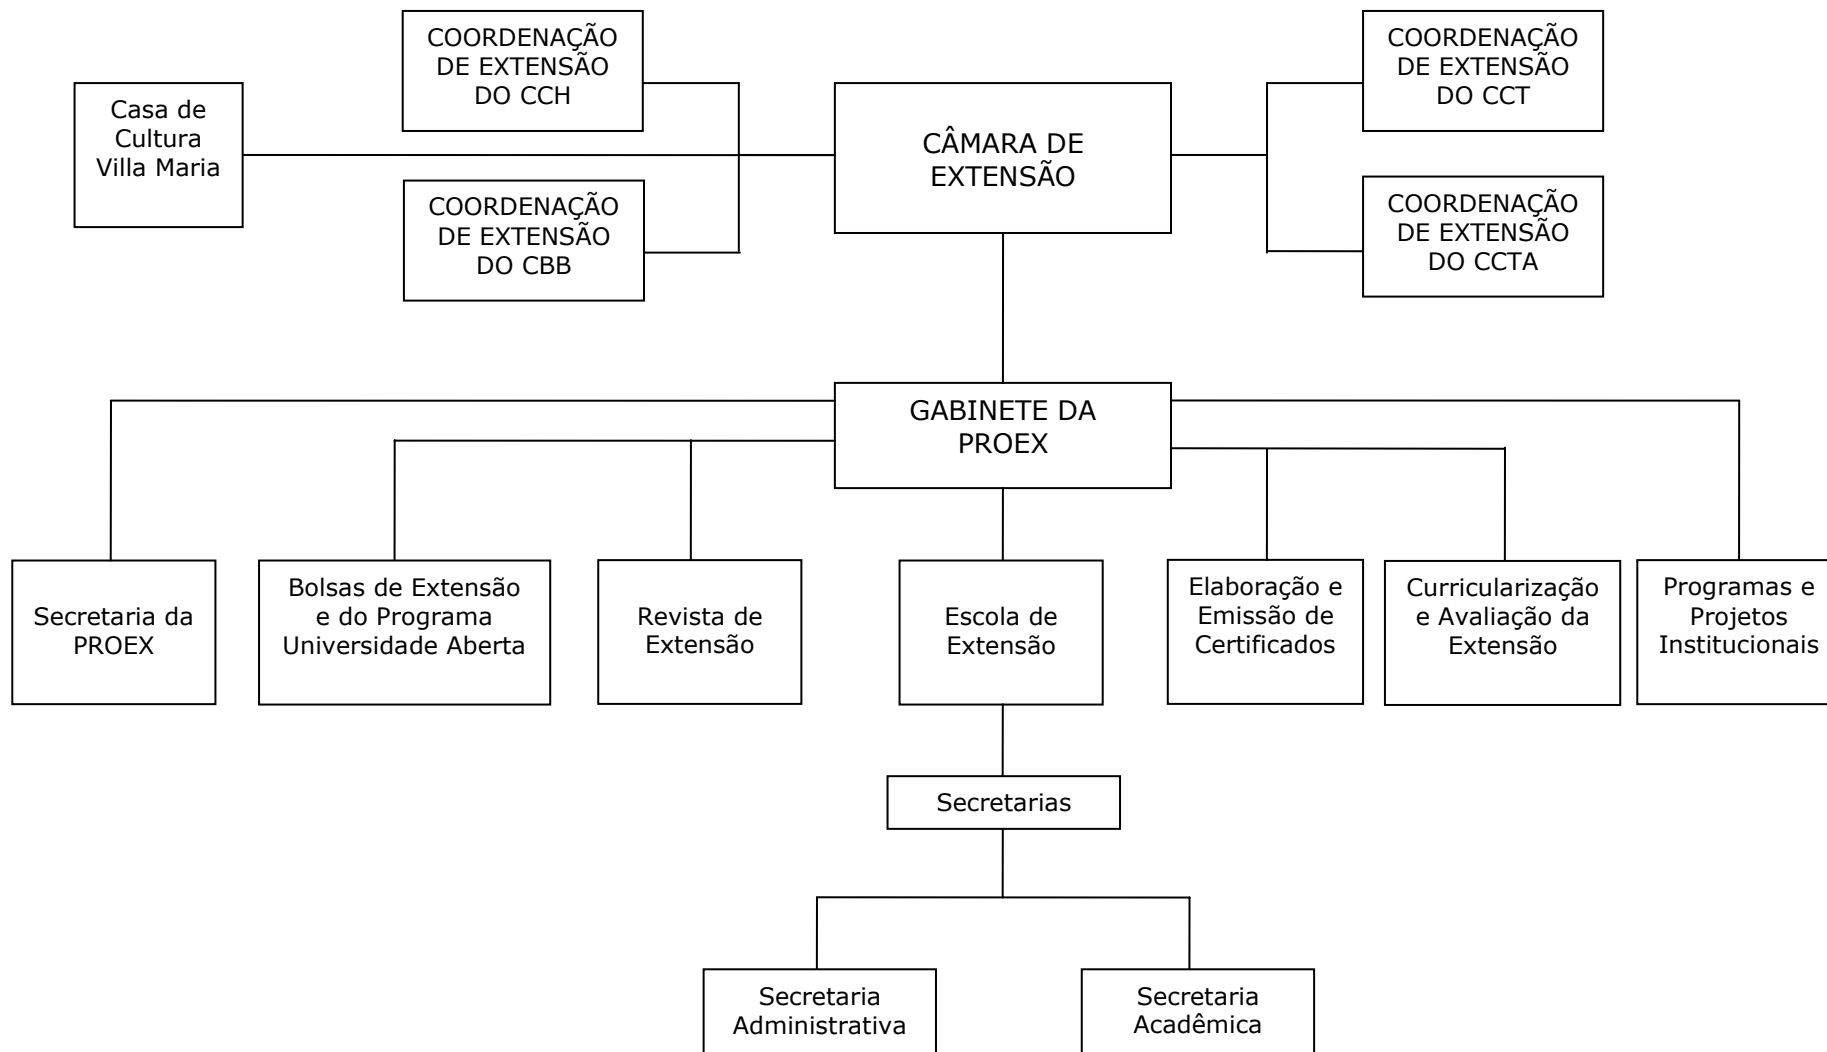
COORDENAÇÃO DE EXTENSÃO DO CCH

Casa de Cultura Villa Maria

COORDENAÇÃO DE EXTENSÃO DO CBB

CÂMARA DE EXTENSÃO

COORDENAÇÃO DE EXTENSÃO DO CCT

COORDENAÇÃO DE EXTENSÃO DO CCTA

GABINETE DA PROEX

Secretaria da PROEX

Bolsas de Extensão e do Programa Universidade Aberta

Revista de Extensão

Escola de Extensão

Elaboração e Emissão de Certificados

Curricularização e Avaliação da Extensão

Programas e Projetos Institucionais

Secretarias

Secretaria Administrativa

Secretaria Acadêmica